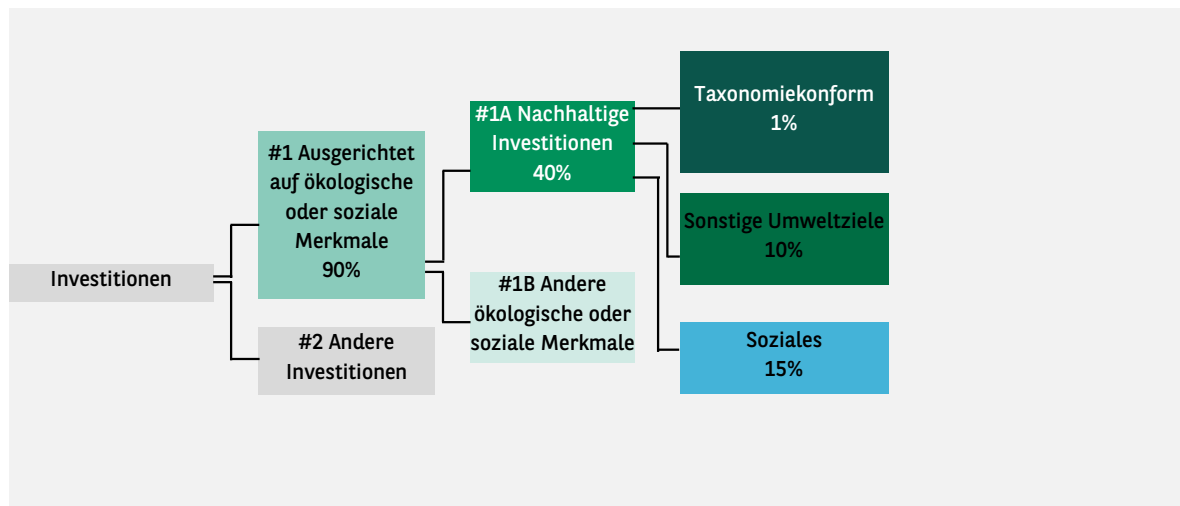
Investitionen

#1 Ausgerichtet auf ökologische oder soziale Merkmale
90%

#2 Andere Investitionen

#1A Nachhaltige Investitionen
40%

#1B Andere ökologische oder soziale Merkmale

Taxonomiekonform
1%

Sonstige Umweltziele
10%

Soziales
15%